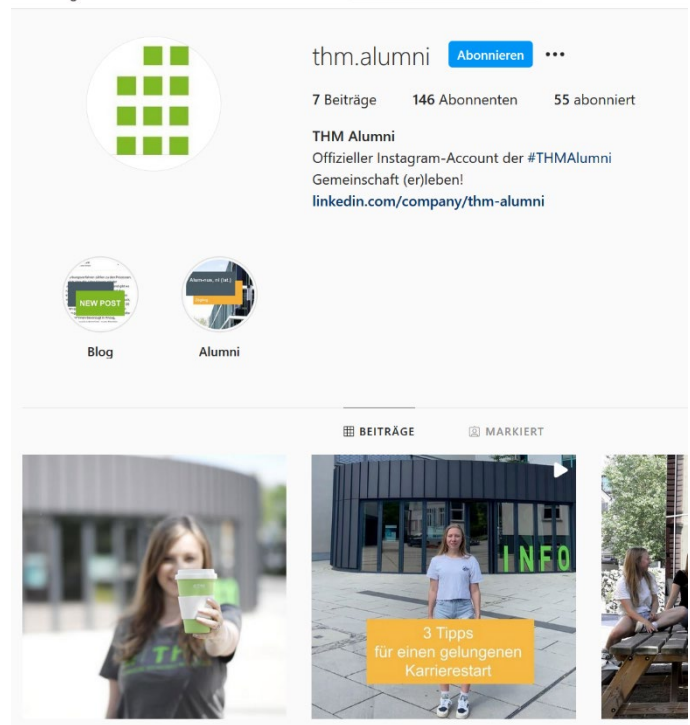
thm.alumni Abonnieren •••

7 Beiträge 146 Abonnenten 55 abonniert

THM Alumni
Offizieller Instagram-Account der #THMAlumni
Gemeinschaft (er)leben!
linkedin.com/company/thm-alumni

NEW POST

Blog

Alumni

BEITRÄGE MARKIERT

INFO

3 Tipps für einen gelungenen Karrierestart